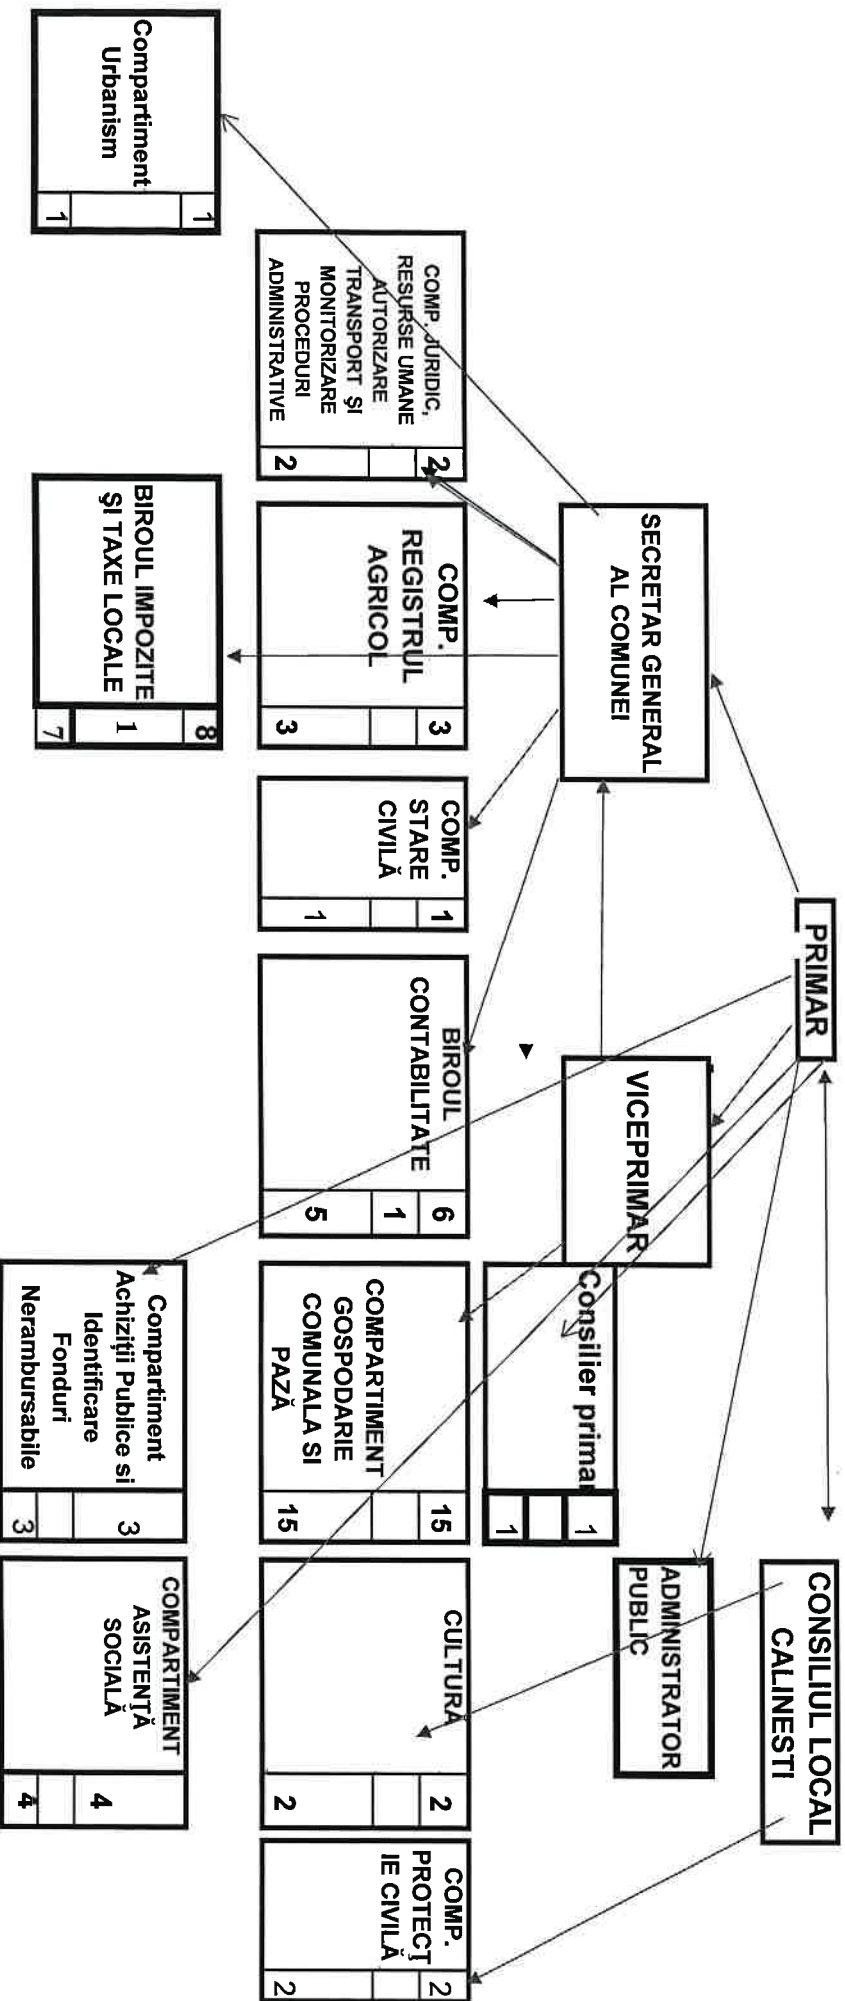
PRIMAR

CONSILIUL LOCAL CALINESTI

SECRETAR GENERAL AL COMUNEI

VICEPRIMAR

Consilier primar
1 | | 1

ADMINISTRATOR PUBLIC

Compartiment Urbanism
1 | | 1

COMP. JURIDIC, RESURSE UMANE AUTORIZARE TRANSPORT ŞI MONITORIZARE PROCEDURI ADMINISTRATIVE
2 | | 2

COMP. REGISTRUL AGRICOL
3 | | 3

BIROUL IMPOZITE ŞI TAXE LOCALE
8 | 1 | 7

COMP. STARE CIVILĂ
1 | | 1

BIROUL CONTABILITATE
6 | 1 | 5

COMPARTIMENT GOSPODARIE COMUNALA SI PAZĂ
15 | | 15

CULTURA
2 | | 2

COMP. PROTECŢIE CIVILĂ
2 | | 2

Compartiment Achiziţii Publice si Identificare Fonduri Nerambursabile
3 | | 3

COMPARTIMENT ASISTENŢĂ SOCIALĂ
4 | | 4